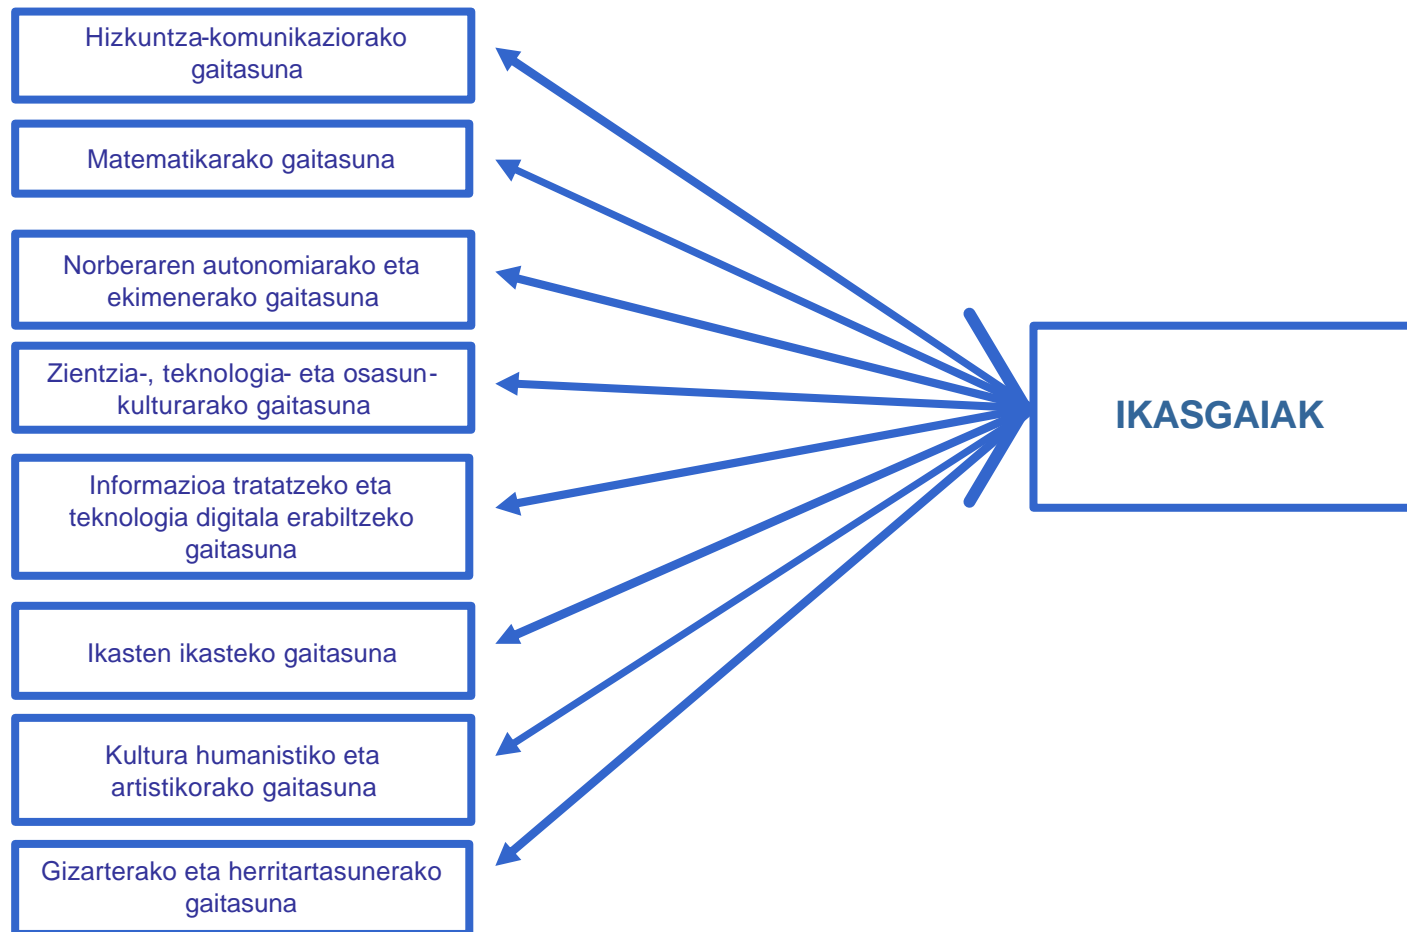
Hizkuntza-komunikaziorako gaitasuna

Matematikarako gaitasuna

Norberaren autonomiarako eta ekimenerako gaitasuna

Zientzia-, teknologia- eta osasun-kulturarako gaitasuna

Informazioa tratatzeko eta teknologia digitala erabiltzeko gaitasuna

Ikasten ikasteko gaitasuna

Kultura humanistiko eta artistikorako gaitasuna

Gizarterako eta herritartasunerako gaitasuna

IKASGAIAK